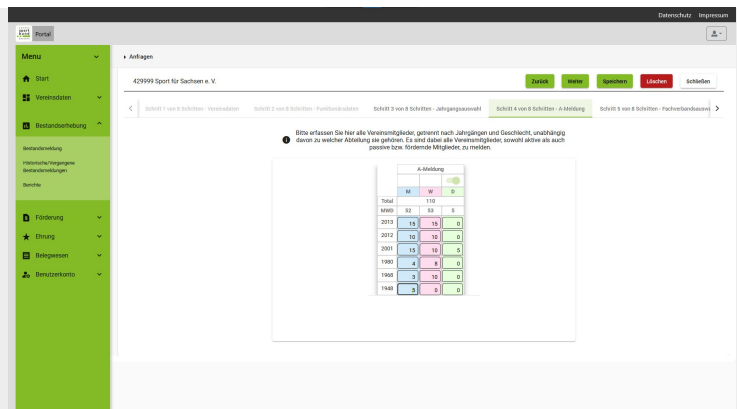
Datenschutz Impressum

Portal

Menu

Start

Vereinsdaten

Bestandserhebung

Bestandsmeldung

Historische/Vergangene Bestandsmeldungen

Berichte

Förderung

Ehrung

Belegwesen

Benutzerkonto

Anfragen

429999 Sport für Sachsen e. V.

Zurück Weiter Speichern Löschen Schließen

Schritt 1 von 8 Schritten - Vereinsdaten Schritt 2 von 8 Schritten - Funktionsdaten Schritt 3 von 8 Schritten - Jahrgangsauswahl Schritt 4 von 8 Schritten - A-Meldung Schritt 5 von 8 Schritten - Fachverbandsauswa

Bitte erfassen Sie hier alle Vereinsmitglieder, getrennt nach Jahrgängen und Geschlecht, unabhängig davon zu welcher Abteilung sie gehören. Es sind dabei alle Vereinsmitglieder, sowohl aktive als auch passive bzw. fördernde Mitglieder, zu melden.

| | A-Meldung | | |
|---|---|---|---|
| | M | W | D |
| Total | | 110 | |
| MWD | 52 | 53 | 5 |
| 2013 | 15 | 15 | 0 |
| 2012 | 10 | 10 | 0 |
| 2001 | 15 | 10 | 5 |
| 1980 | 4 | 8 | 0 |
| 1968 | 3 | 10 | 0 |
| 1948 | 5 | 0 | 0 |